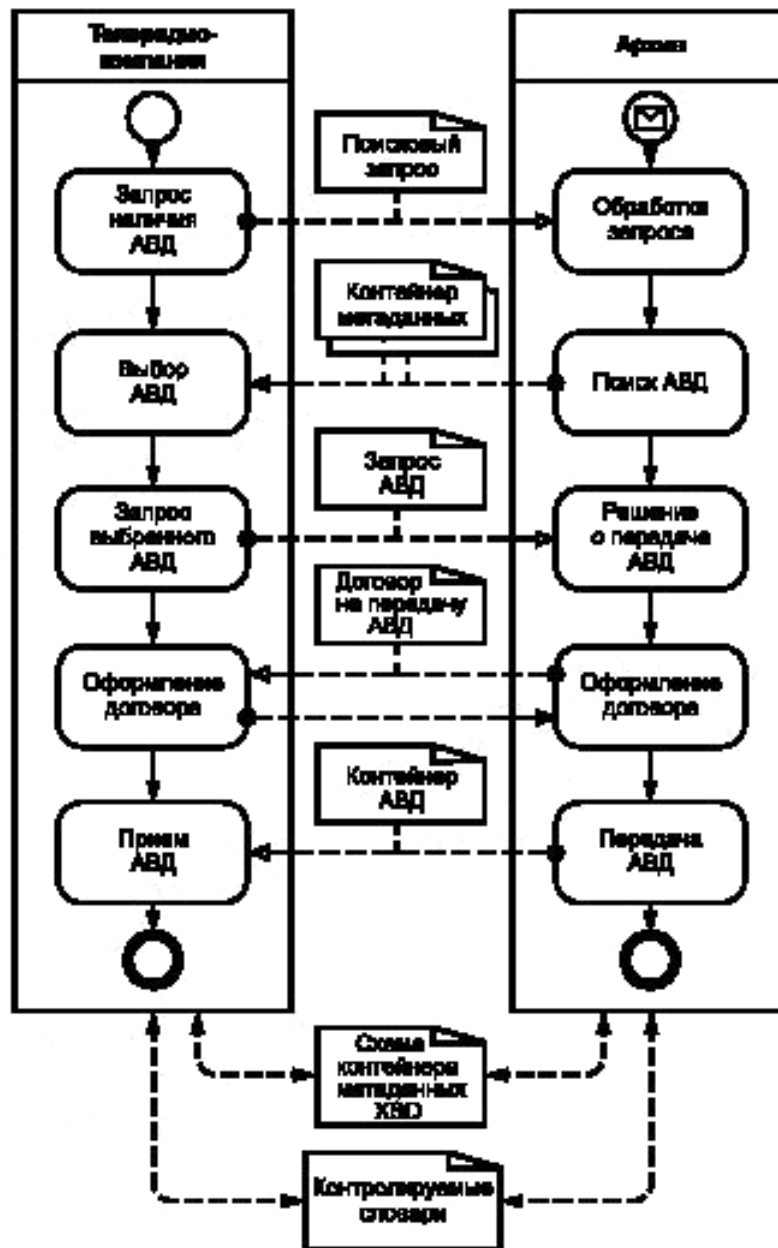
Телерадио-компания

Архив

Поисковый запрос

Запрос наличия АВД

Обработка запроса

Контейнер метаданных

Выбор АВД

Поиск АВД

Запрос АВД

Запрос выбранного АВД

Решение о передаче АВД

Договор на передачу АВД

Оформление договора

Оформление договора

Контейнер АВД

Прием АВД

Передача АВД

Схема контейнера метаданных ХВД

Контролируемые словари